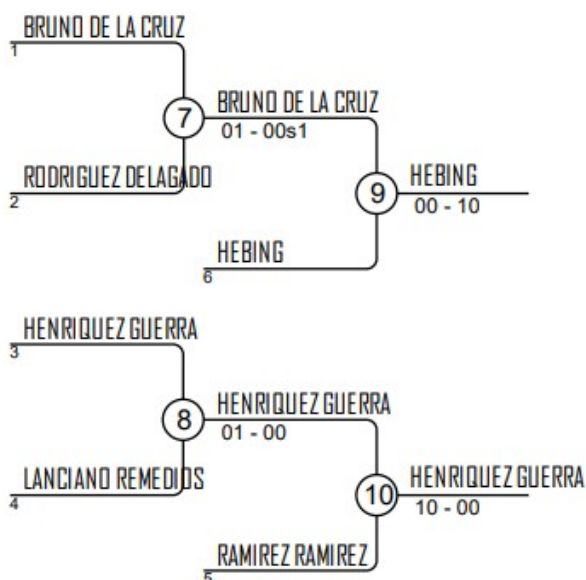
BRUNO DE LA CRUZ
1

7

BRUNO DE LA CRUZ
01 - 00s1

RODRIGUEZ DELAGADO
2

9

HEBING
00 - 10

HEBING
6

HENRIQUEZ GUERRA
3

8

HENRIQUEZ GUERRA
01 - 00

LANCIANO REMEDIOS
4

10

HENRIQUEZ GUERRA
10 - 00

RAMIREZ RAMIREZ
5